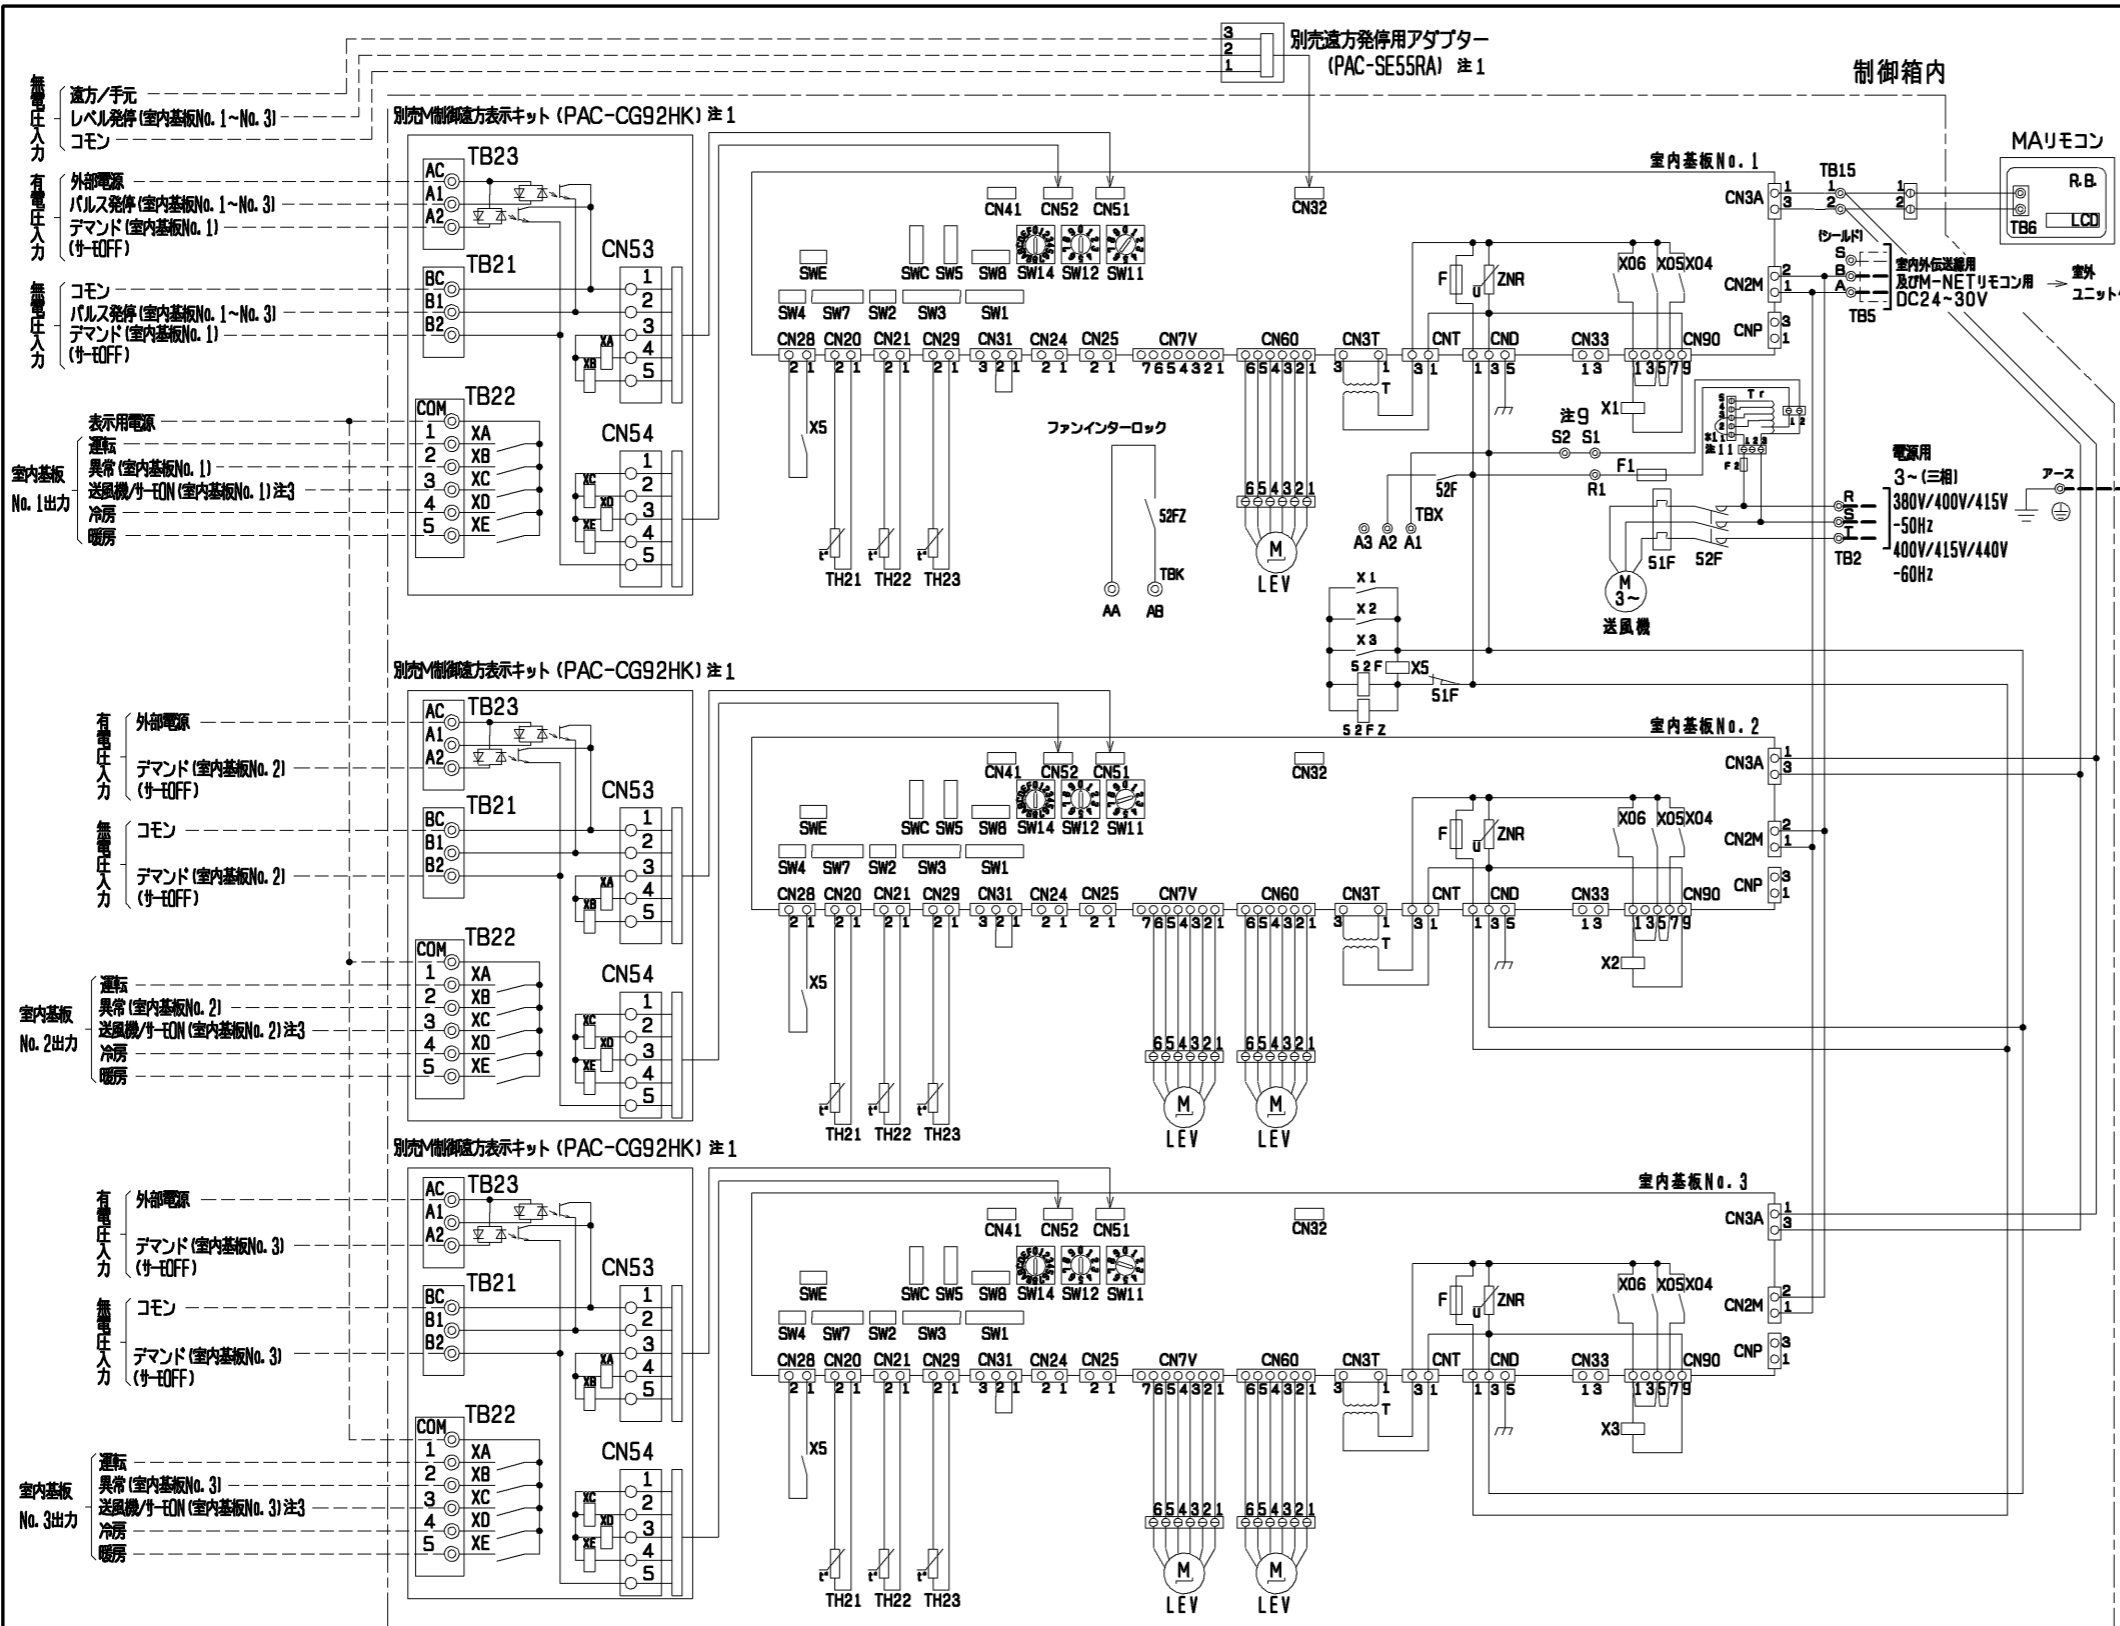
3
2
1
別売遠方発停用アダプター
(PAC-SE55RA) 注1

制御箱内

無電圧入力
遠方/手元
レベル発停(室内基板No. 1~No. 3)
コモン

別売M制御遠方表示キット (PAC-CG92HK) 注1

有電圧入力
外部電源
パルス発停(室内基板No. 1~No. 3)
デマンド(室内基板No. 1)
(サーモOFF)

無電圧入力
コモン
パルス発停(室内基板No. 1~No. 3)
デマンド(室内基板No. 1)
(サーモOFF)

室内基板No. 1出力
表示用電源
運転
異常(室内基板No. 1)
送風機/サーモON(室内基板No. 1)注3
冷房
暖房

TB23 AC A1 A2
TB21 BC B1 B2
TB22 COM 1 2 3 4 5 XA XB XC XD XE
CN53 1 2 3 4 5 XA XB
CN54 1 2 3 4 5 XC XD XE

室内基板No. 1
CN41 CN52 CN51 CN32
SWE SWC SW5 SW8 SW14 SW12 SW11
SW4 SW7 SW2 SW3 SW1
CN28 CN20 CN21 CN29 CN31 CN24 CN25 CN7V CN60 CN3T CNT CND CN33 CN90
2 1 2 1 2 1 2 1 3 2 1 2 1 2 1 7 6 5 4 3 2 1 6 5 4 3 2 1 3 1 3 1 1 3 5 1 3 1 3 5 7 9
X5
TH21 TH22 TH23
ファンインターロック
52FZ
TBK
AA AB
6 5 4 3 2 1
M
LEV
T
F ZNR
X06 X05 X04
X1
注9
S2 S1
F1
R1
52F
TBX
A3 A2 A1
Tr
注11
F2
M 3~
送風機
51F 52F
X1 X2 X3 52F X5 51F 52FZ

MAリモコン
R.B.
TB6
LCD
TB15 1 2
CN3A 1 3
CN2M 2 1
CNP 3 1
(シールド)
S B A
TB5
室内外伝送線用
及びM-NETリモコン用
DC24~30V
室外ユニット
電源用
3~(三相)
380V/400V/415V
-50Hz
400V/415V/440V
-60Hz
R S T
TB2
アース

別売M制御遠方表示キット (PAC-CG92HK) 注1

有電圧入力
外部電源
デマンド(室内基板No. 2)
(サーモOFF)

無電圧入力
コモン
デマンド(室内基板No. 2)
(サーモOFF)

室内基板No. 2出力
運転
異常(室内基板No. 2)
送風機/サーモON(室内基板No. 2)注3
冷房
暖房

室内基板No. 2
X2
LEV LEV

別売M制御遠方表示キット (PAC-CG92HK) 注1

有電圧入力
外部電源
デマンド(室内基板No. 3)
(サーモOFF)

無電圧入力
コモン
デマンド(室内基板No. 3)
(サーモOFF)

室内基板No. 3出力
運転
異常(室内基板No. 3)
送風機/サーモON(室内基板No. 3)注3
冷房
暖房

室内基板No. 3
X3
LEV LEV